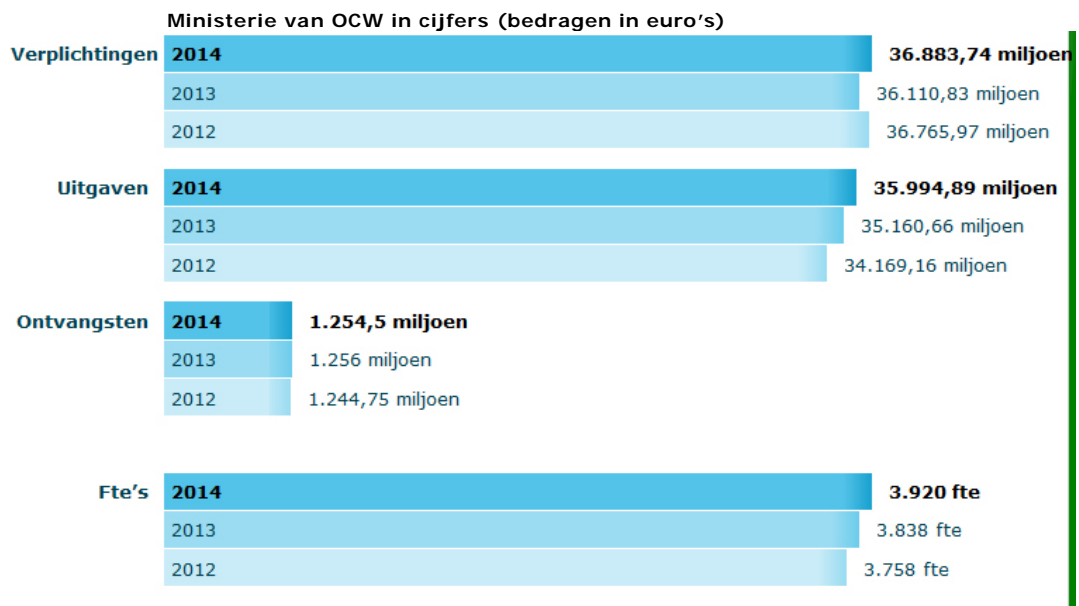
Ministerie van OCW in cijfers (bedragen in euro's)

Verplichtingen
2014 36.883,74 miljoen
2013 36.110,83 miljoen
2012 36.765,97 miljoen

Uitgaven
2014 35.994,89 miljoen
2013 35.160,66 miljoen
2012 34.169,16 miljoen

Ontvangsten
2014 1.254,5 miljoen
2013 1.256 miljoen
2012 1.244,75 miljoen

Fte's
2014 3.920 fte
2013 3.838 fte
2012 3.758 fte